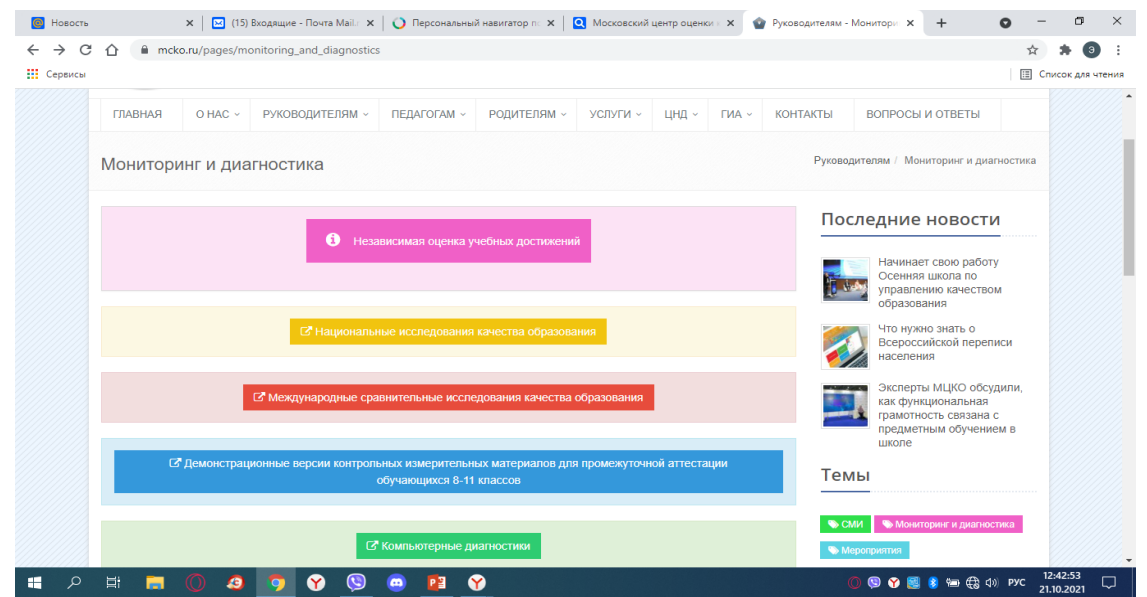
Новость
(15) Входящие - Почта Mail.r
Персональный навигатор п
Московский центр оценки к
Руководителям - Монитори
mcko.ru/pages/monitoring_and_diagnostics
Сервисы
Список для чтения

ГЛАВНАЯ
О НАС
РУКОВОДИТЕЛЯМ
ПЕДАГОГАМ
РОДИТЕЛЯМ
УСЛУГИ
ЦНД
ГИА
КОНТАКТЫ
ВОПРОСЫ И ОТВЕТЫ

Мониторинг и диагностика

Руководителям / Мониторинг и диагностика

Независимая оценка учебных достижений

Национальные исследования качества образования

Международные сравнительные исследования качества образования

Демонстрационные версии контрольных измерительных материалов для промежуточной аттестации обучающихся 8-11 классов

Компьютерные диагностики

Последние новости

Начинает свою работу Осенняя школа по управлению качеством образования

Что нужно знать о Всероссийской переписи населения

Эксперты МЦКО обсудили, как функциональная грамотность связана с предметным обучением в школе

Темы

СМИ
Мониторинг и диагностика
Мероприятия

РУС
12:42:53
21.10.2021